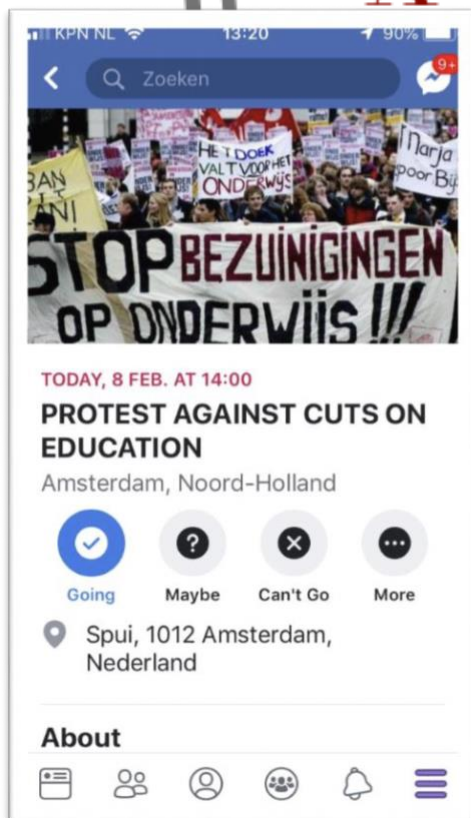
KPN NL 13:20 90%

Zoeken

9+

BAN

HET DOEK VALT VOOR HET ONDERWIJS

Marja voor Bij

STOP BEZUINIGINGEN OP ONDERWIJS !!!

TODAY, 8 FEB. AT 14:00

PROTEST AGAINST CUTS ON EDUCATION

Amsterdam, Noord-Holland

Going Maybe Can't Go More

Spui, 1012 Amsterdam, Nederland

About